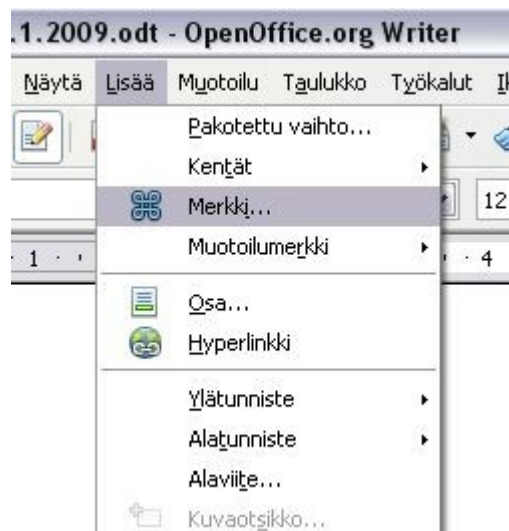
.1.2009.odt - OpenOffice.org Writer

Näytä Lisää Muotoilu Taulukko Työkalut I

Pakotettu vaihto...
Kentät
Merkki...
Muotoilumerkki
Osa...
Hyperlinkki
Ylätunniste
Alatunniste
Alaviite...
Kuvaotsikko...

12

1

4